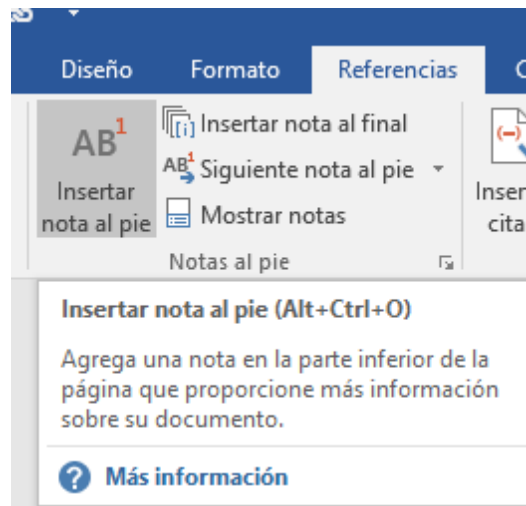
Diseño Formato Referencias

AB$^1$ Insertar nota al pie

Insertar nota al final
AB$^1$ Siguiente nota al pie
Mostrar notas

Notas al pie

Inser cita

Insertar nota al pie (Alt+Ctrl+O)

Agrega una nota en la parte inferior de la página que proporcione más información sobre su documento.

Más información